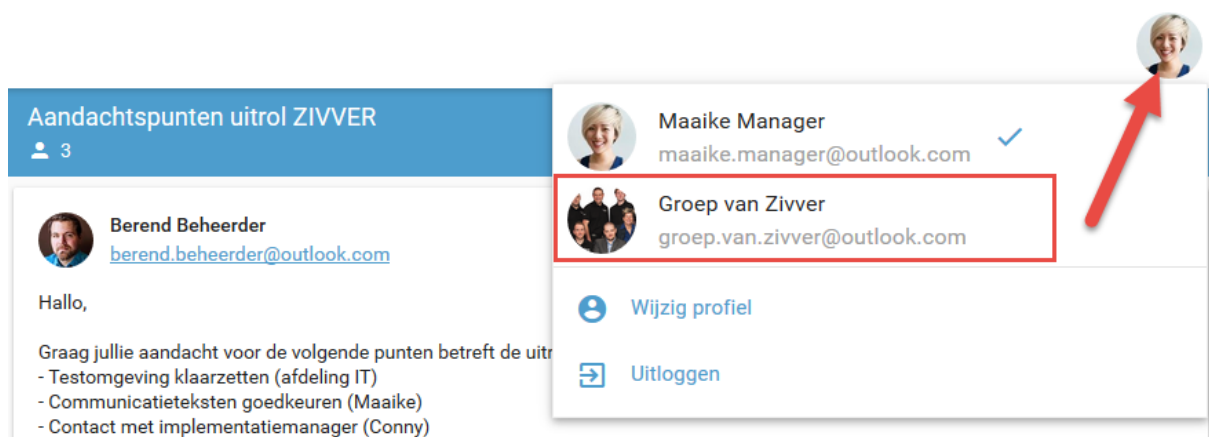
Aandachtspunten uitrol ZIVVER
3

Berend Beheerder
berend.beheerder@outlook.com

Hallo,

Graag jullie aandacht voor de volgende punten betreft de uitr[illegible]
- Testomgeving klaarzetten (afdeling IT)
- Communicatieteksten goedkeuren (Maaike)
- Contact met implementatiemanager (Conny)

Maaike Manager
maaike.manager@outlook.com

Groep van Zivver
groep.van.zivver@outlook.com

Wijzig profiel

Uitloggen